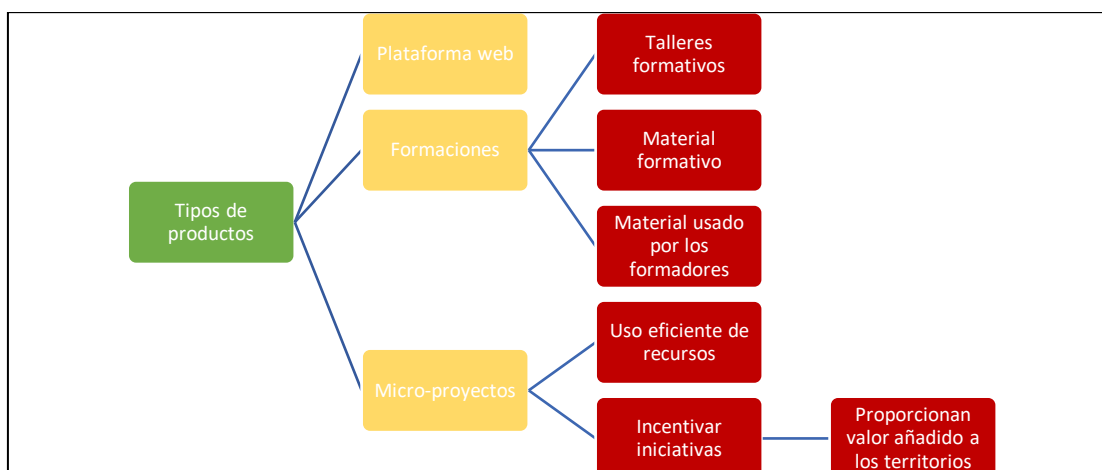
Tipos de productos

Plataforma web

Formaciones

Micro-proyectos

Talleres formativos

Material formativo

Material usado por los formadores

Uso eficiente de recursos

Incentivar iniciativas

Proporcionan valor añadido a los territorios